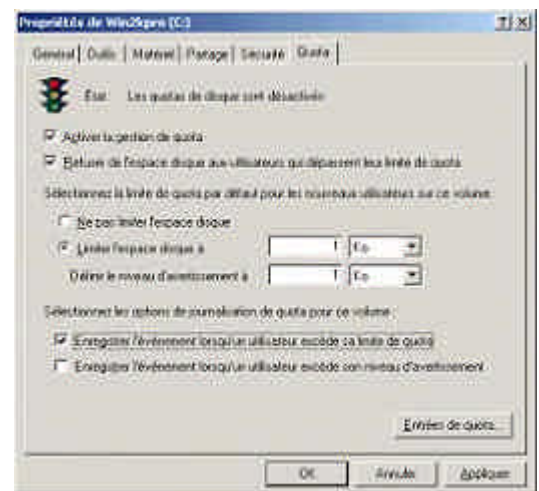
Propriétés de Win2kpro (C:)

?| X

Général | Outils | Matériel | Partage | Sécurité | Quota

État : Les quotas de disque sont désactivés

Activer la gestion de quota

Refuser de l'espace disque aux utilisateurs qui dépassent leur limite de quota

Sélectionnez la limite de quota par défaut pour les nouveaux utilisateurs sur ce volume :

Ne pas limiter l'espace disque

Limiter l'espace disque à | 1 | Ko

Définir le niveau d'avertissement à | 1 | Ko

Sélectionnez les options de journalisation de quota pour ce volume :

Enregistrer l'événement lorsqu'un utilisateur excède sa limite de quota

Enregistrer l'événement lorsqu'un utilisateur excède son niveau d'avertissement

Entrées de quota...

OK | Annuler | Appliquer